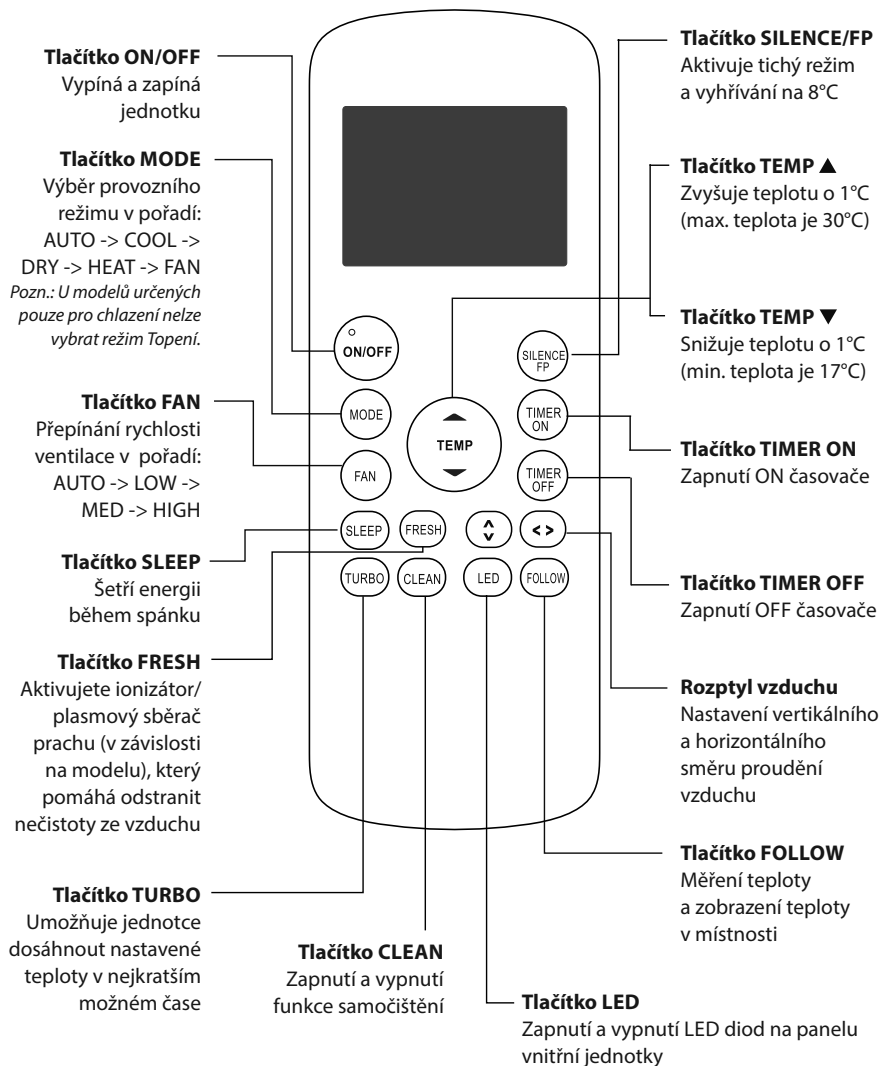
**Tlačítko ON/OFF**
Vypíná a zapíná jednotku

**Tlačítko MODE**
Výběr provozního režimu v pořadí: AUTO -> COOL -> DRY -> HEAT -> FAN
*Pozn.: U modelů určených pouze pro chlazení nelze vybrat režim Topení.*

**Tlačítko FAN**
Přepínání rychlosti ventilace v pořadí: AUTO -> LOW -> MED -> HIGH

**Tlačítko SLEEP**
Šetří energii během spánku

**Tlačítko FRESH**
Aktivujete ionizátor/ plasmový sběrač prachu (v závislosti na modelu), který pomáhá odstranit nečistoty ze vzduchu

**Tlačítko TURBO**
Umožňuje jednotce dosáhnout nastavené teploty v nejkratším možném čase

**Tlačítko CLEAN**
Zapnutí a vypnutí funkce samočištění

**Tlačítko LED**
Zapnutí a vypnutí LED diod na panelu vnitřní jednotky

**Tlačítko SILENCE/FP**
Aktivuje tichý režim a vyhřívání na 8°C

**Tlačítko TEMP ▲**
Zvyšuje teplotu o 1°C (max. teplota je 30°C)

**Tlačítko TEMP ▼**
Snižuje teplotu o 1°C (min. teplota je 17°C)

**Tlačítko TIMER ON**
Zapnutí ON časovače

**Tlačítko TIMER OFF**
Zapnutí OFF časovače

**Rozptyl vzduchu**
Nastavení vertikálního a horizontálního směru proudění vzduchu

**Tlačítko FOLLOW**
Měření teploty a zobrazení teploty v místnosti

ON/OFF
MODE
FAN
SLEEP
FRESH
TURBO
CLEAN
TEMP
SILENCE FP
TIMER ON
TIMER OFF
LED
FOLLOW